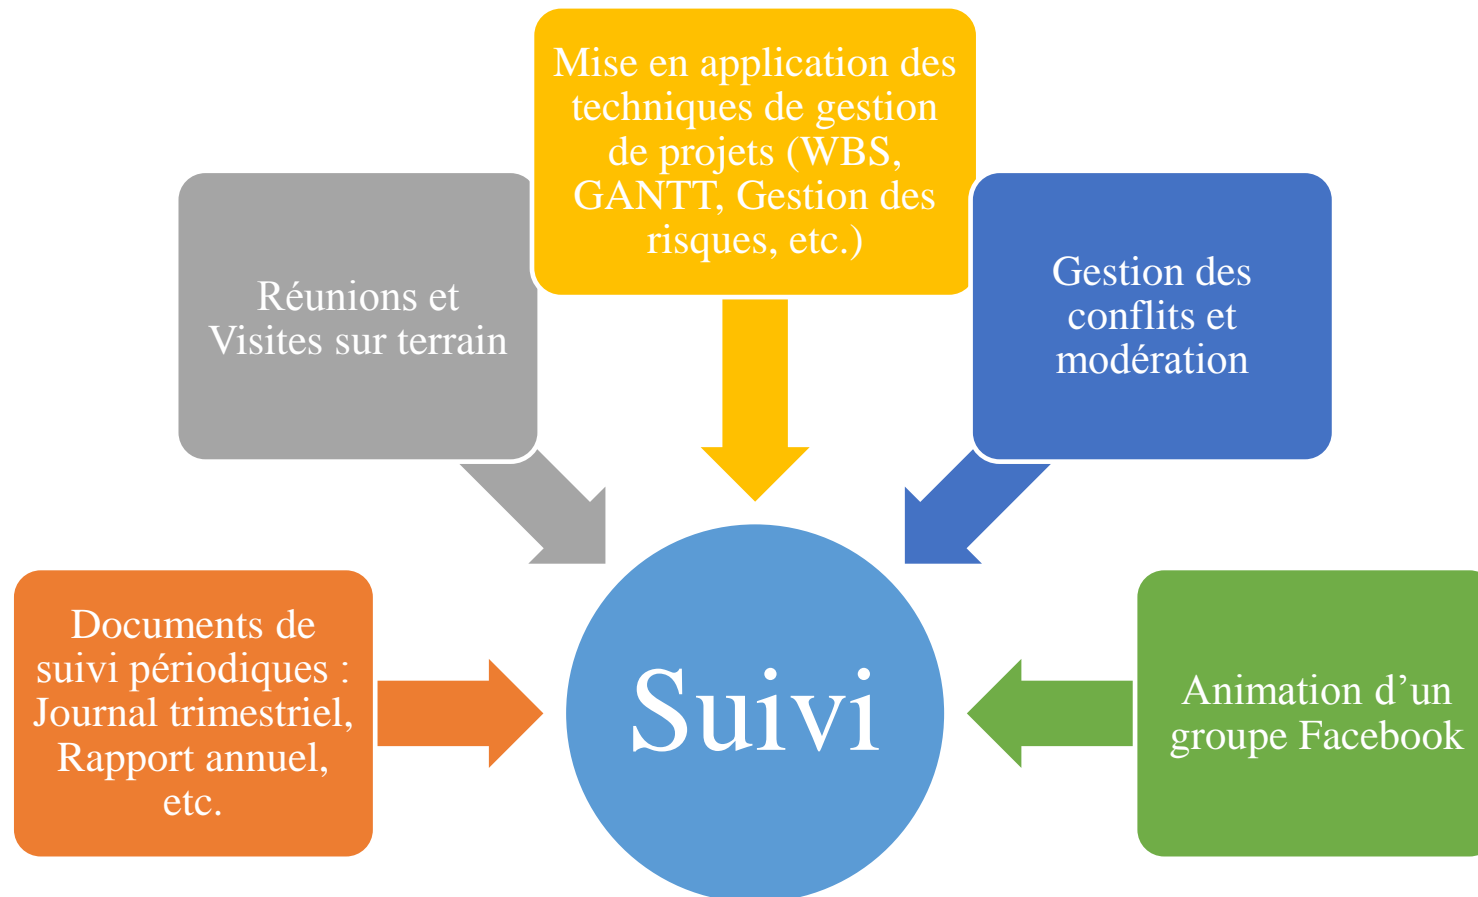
Mise en application des techniques de gestion de projets (WBS, GANTT, Gestion des risques, etc.)

Réunions et Visites sur terrain

Gestion des conflits et modération

Documents de suivi périodiques : Journal trimestriel, Rapport annuel, etc.

Suivi

Animation d’un groupe Facebook